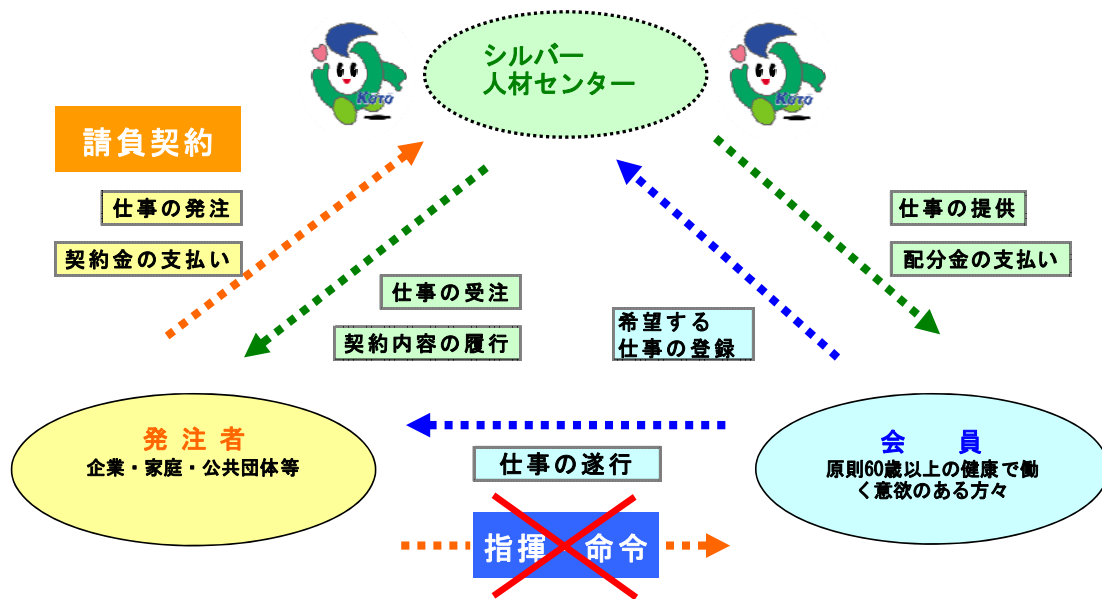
KOTO

シルバー
人材センター

KOTO

請負契約

仕事の発注

契約金の支払い

仕事の受注

契約内容の履行

希望する
仕事の登録

仕事の提供

配分金の支払い

発 注 者
企業・家庭・公共団体等

仕事の遂行

指揮 命令

会 員
原則60歳以上の健康で働く意欲のある方々